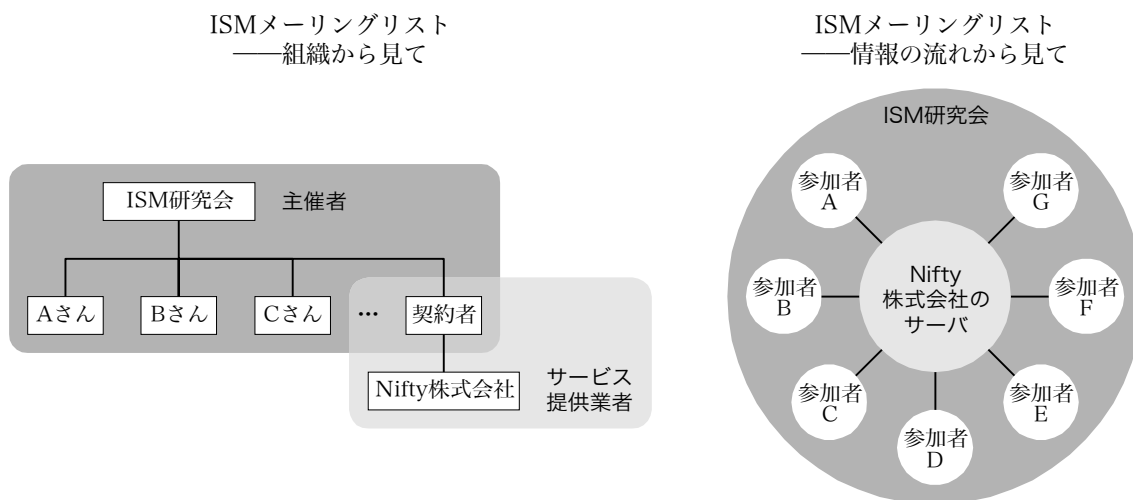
ISMメーリングリスト
——組織から見て

ISM研究会

主催者

Aさん

Bさん

Cさん

…

契約者

Nifty株式会社

サービス
提供業者

ISMメーリングリスト
——情報の流れから見て

ISM研究会

参加者
A

参加者
G

参加者
B

Nifty
株式会社の
サーバ

参加者
F

参加者
C

参加者
E

参加者
D